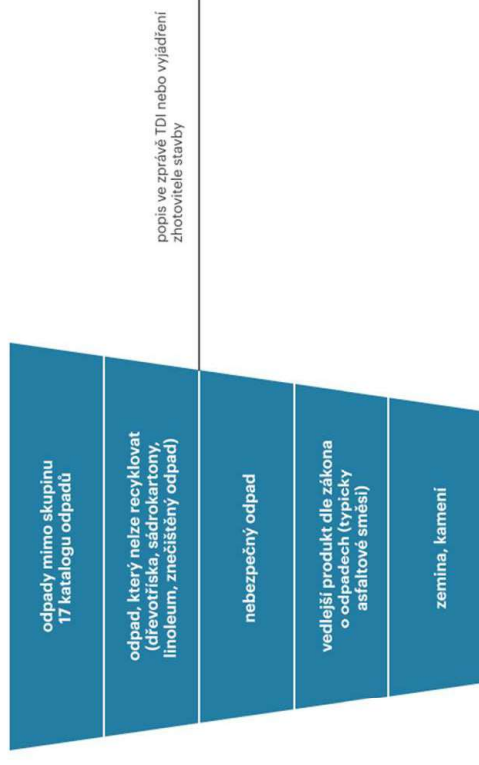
popis ve zprávě TDI nebo vyjádření zhotovitele stavby

odpady mimo skupinu 17 katalogu odpadů

odpad, který nelze recyklovat (dřevotříska, sádrokartony, linoleum, znečištěný odpad)

nebezpečný odpad

vedlejší produkt dle zákona o odpadech (typicky asfaltové směsi)

zemina, kamení